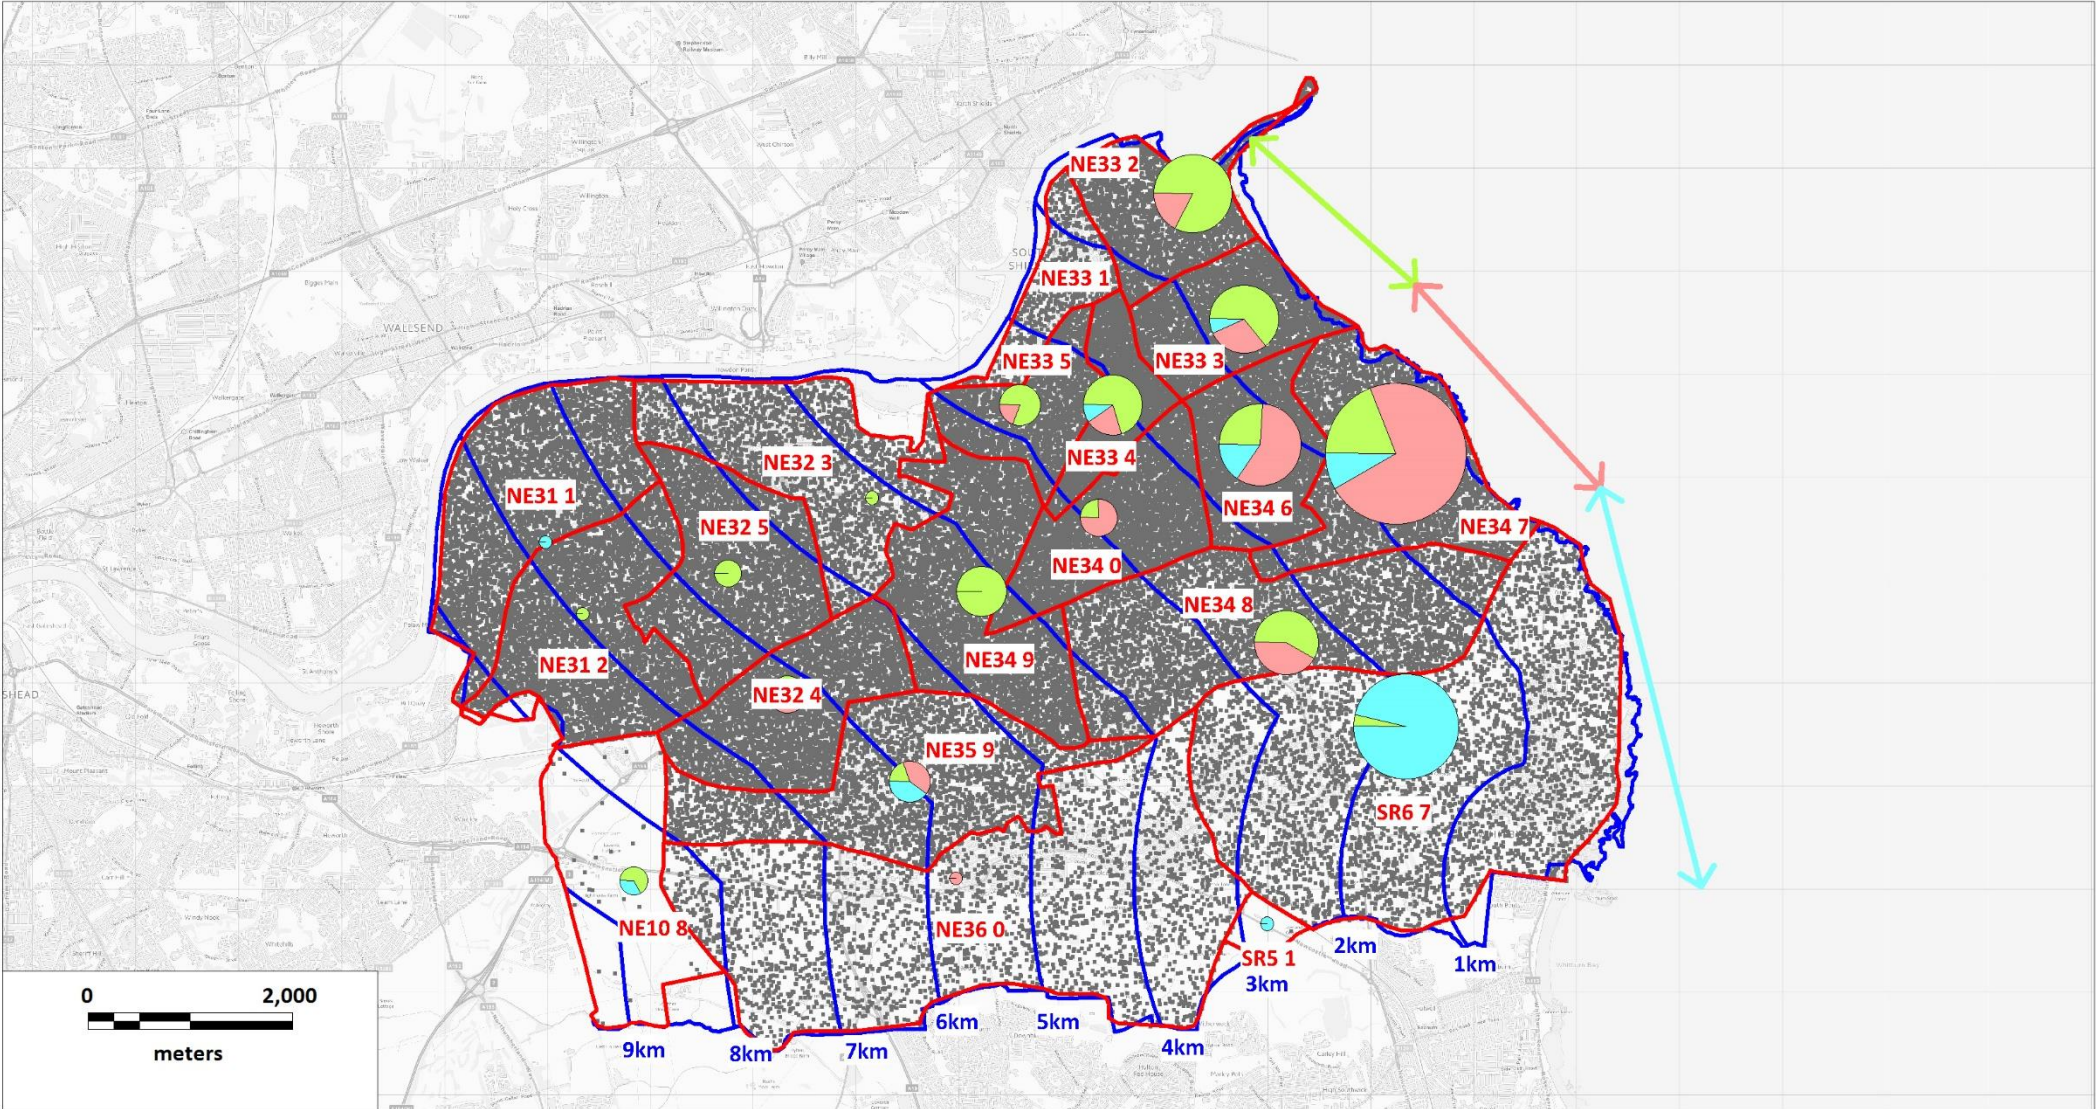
NE33 2
NE33 1
NE33 5
NE33 3
NE33 4
NE32 3
NE31 1
NE32 5
NE34 6
NE34 7
NE34 0
NE34 8
NE34 9
NE31 2
NE32 4
NE35 9
SR6 7
NE10 8
NE36 0
SR5 1
WALLSEND
SHEAD
0
2,000
meters
9km
8km
7km
6km
5km
4km
3km
2km
1km